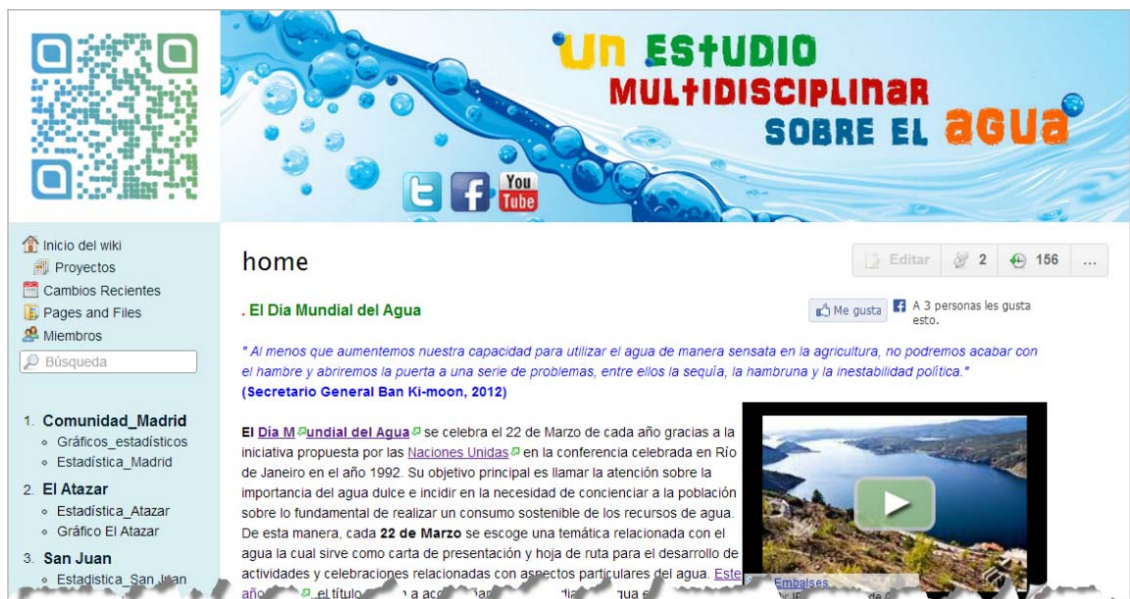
un estudio multidisciplinar sobre el agua

You Tube

Inicio del wiki
Proyectos
Cambios Recientes
Pages and Files
Miembros
Búsqueda

1. Comunidad_Madrid
◦ Gráficos_estadísticos
◦ Estadística_Madrid
2. El Atazar
◦ Estadística_Atazar
◦ Gráfico El Atazar
3. San Juan
◦ Estadística_San Juan

home

Editar 2 156 ...

. El Día Mundial del Agua

Me gusta A 3 personas les gusta esto.

" Al menos que aumentemos nuestra capacidad para utilizar el agua de manera sensata en la agricultura, no podremos acabar con el hambre y abriremos la puerta a una serie de problemas, entre ellos la sequía, la hambruna y la inestabilidad política."
(Secretario General Ban Ki-moon, 2012)

El Día Mundial del Agua se celebra el 22 de Marzo de cada año gracias a la iniciativa propuesta por las Naciones Unidas en la conferencia celebrada en Río de Janeiro en el año 1992. Su objetivo principal es llamar la atención sobre la importancia del agua dulce e incidir en la necesidad de concienciar a la población sobre lo fundamental de realizar un consumo sostenible de los recursos de agua. De esta manera, cada 22 de Marzo se escoge una temática relacionada con el agua la cual sirve como carta de presentación y hoja de ruta para el desarrollo de actividades y celebraciones relacionadas con aspectos particulares del agua. Este año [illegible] el título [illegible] a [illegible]

Embalses
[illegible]